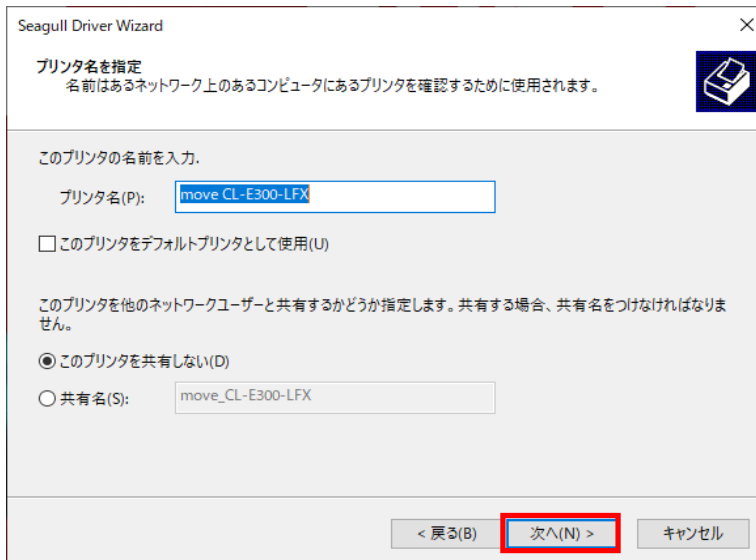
Seagull Driver Wizard

プリンタ名を指定
名前はあるネットワーク上のあるコンピュータにあるプリンタを確認するために使用されます。

このプリンタの名前を入力.

プリンタ名(P): move CL-E300-LFX

このプリンタをデフォルトプリンタとして使用(U)

このプリンタを他のネットワークユーザーと共有するかどうか指定します。共有する場合、共有名をつけなければなりません。

このプリンタを共有しない(D)

共有名(S): move_CL-E300-LFX

< 戻る(B)

次へ(N) >

キャンセル